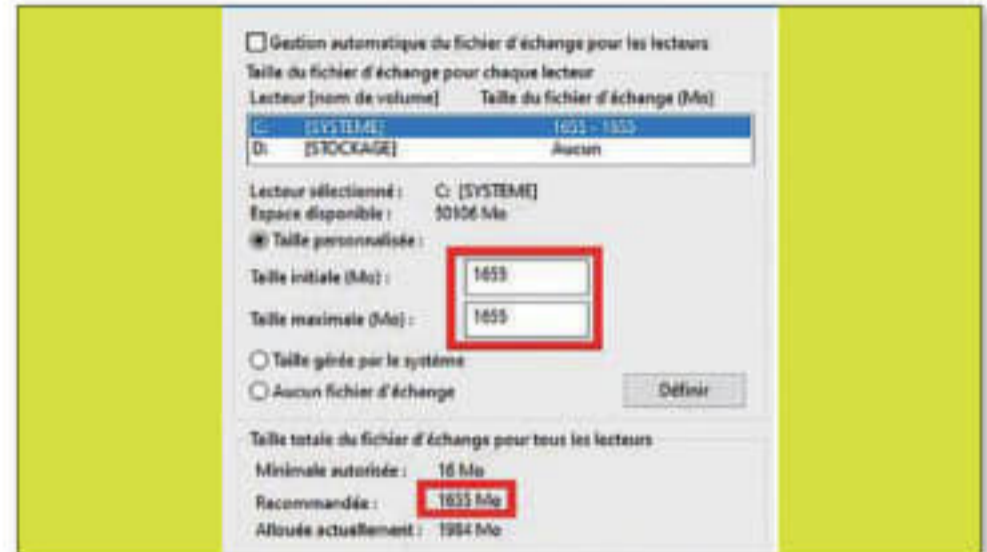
Gestion automatique du fichier d'échange pour les lecteurs

Taille du fichier d'échange pour chaque lecteur

| Lecteur [nom de volume] | Taille du fichier d'échange (Mo) |
|---|---|
| C: [SYSTEME] | 1655 - 1655 |
| D: [STOCKAGE] | Aucun |

Lecteur sélectionné : C: [SYSTEME]
Espace disponible : 10106 Mo

Taille personnalisée :

Taille initiale (Mo) : 1655

Taille maximale (Mo) : 1655

Taille gérée par le système

Aucun fichier d'échange

Définir

Taille totale du fichier d'échange pour tous les lecteurs

Minimale autorisée : 16 Mo
Recommandée : 1655 Mo
Allouée actuellement : 1984 Mo